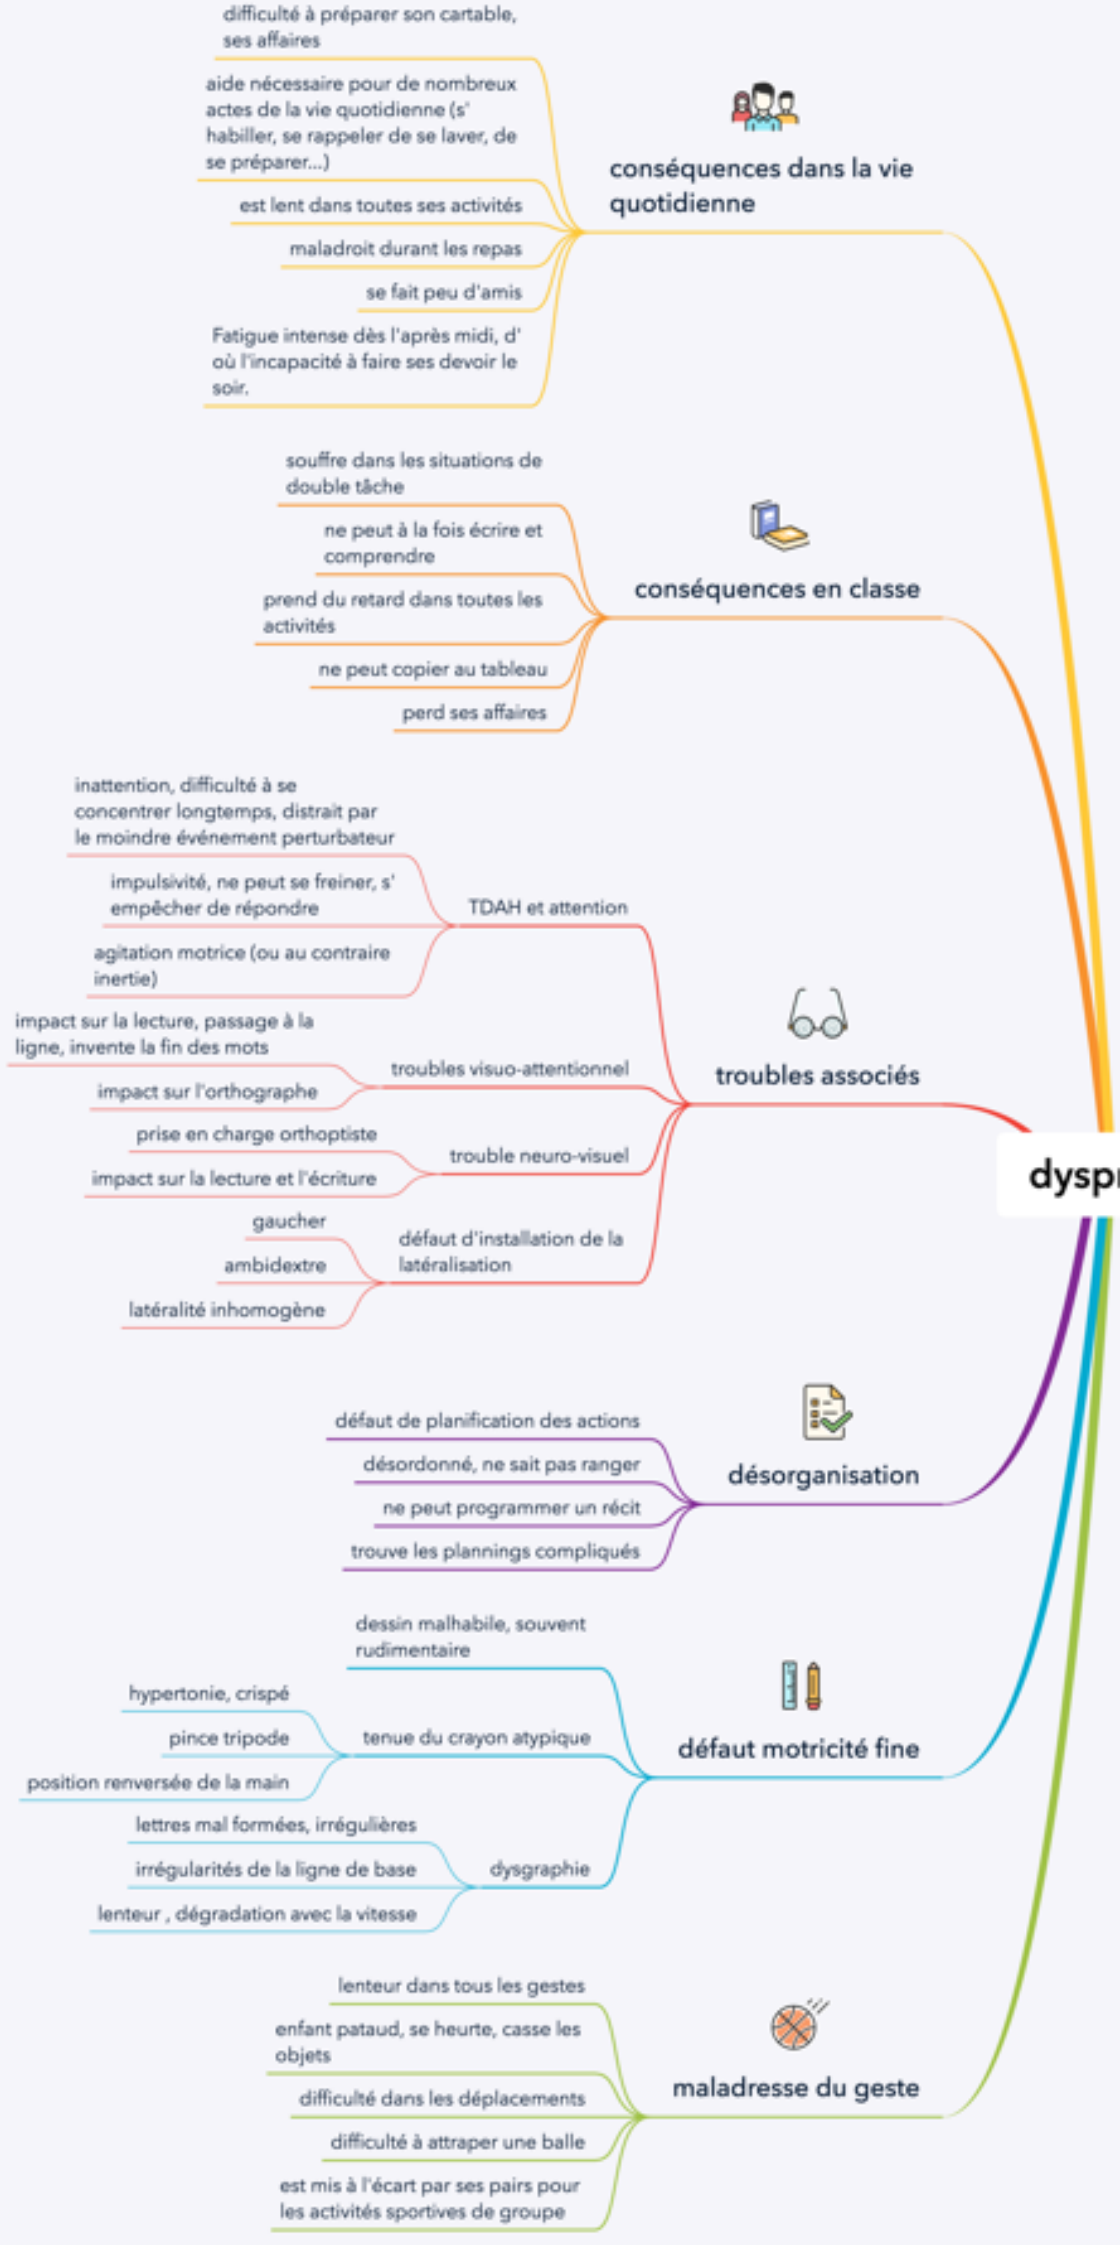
difficulté à préparer son cartable, ses affaires

aide nécessaire pour de nombreux actes de la vie quotidienne (s' habiller, se rappeler de se laver, de se préparer...)

est lent dans toutes ses activités

maladroit durant les repas

se fait peu d'amis

Fatigue intense dès l'après midi, d' où l'incapacité à faire ses devoir le soir.

conséquences dans la vie quotidienne

souffre dans les situations de double tâche

ne peut à la fois écrire et comprendre

prend du retard dans toutes les activités

ne peut copier au tableau

perd ses affaires

conséquences en classe

inattention, difficulté à se concentrer longtemps, distrait par le moindre événement perturbateur

impulsivité, ne peut se freiner, s' empêcher de répondre

agitation motrice (ou au contraire inertie)

TDAH et attention

impact sur la lecture, passage à la ligne, invente la fin des mots

impact sur l'orthographe

troubles visuo-attentionnel

prise en charge orthoptiste

impact sur la lecture et l'écriture

trouble neuro-visuel

gaucher

ambidextre

latéralité inhomogène

défaut d'installation de la latéralisation

troubles associés

dyspr

défaut de planification des actions

désordonné, ne sait pas ranger

ne peut programmer un récit

trouve les plannings compliqués

désorganisation

dessin malhabile, souvent rudimentaire

hypertonie, crispé

pince tripode

position renversée de la main

tenue du crayon atypique

lettres mal formées, irrégulières

irrégularités de la ligne de base

lenteur , dégradation avec la vitesse

dysgraphie

défaut motricité fine

lenteur dans tous les gestes

enfant pataud, se heurte, casse les objets

difficulté dans les déplacements

difficulté à attraper une balle

est mis à l'écart par ses pairs pour les activités sportives de groupe

maladresse du geste